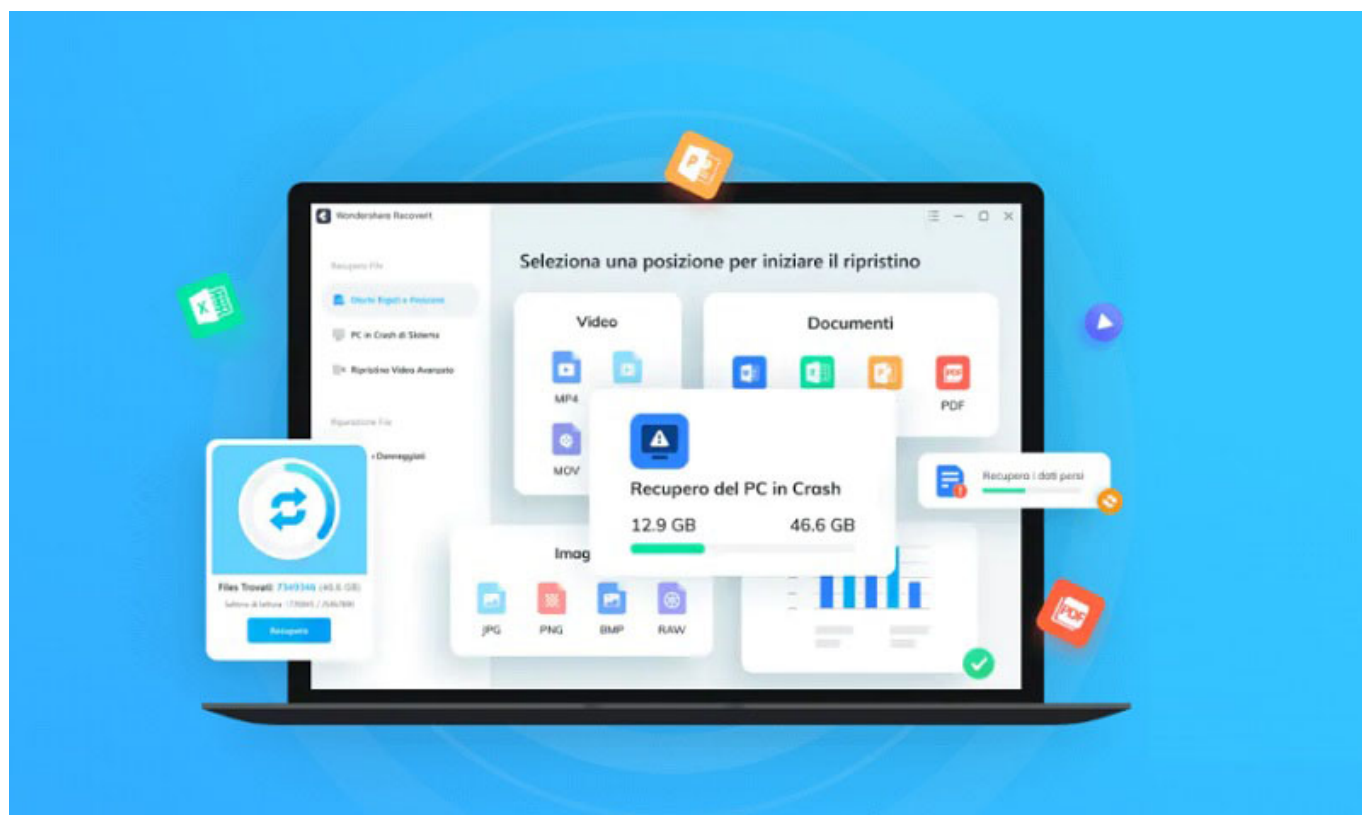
Wondershare Recoverit

Recupero File

Dischi Rigidi e Posizioni

PC in Crash di Sistema

Ripristino Video Avanzato

Riparazione File

Danneggiati

Seleziona una posizione per iniziare il ripristino

Video

MP4

MOV

Documenti

PDF

Recupero del PC in Crash

12.9 GB

46.6 GB

Recupero i dati persi

Imag

JPG

PNG

BMP

RAW

Files Trovati: 7349346 (46.6 GB)

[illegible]

Recupero